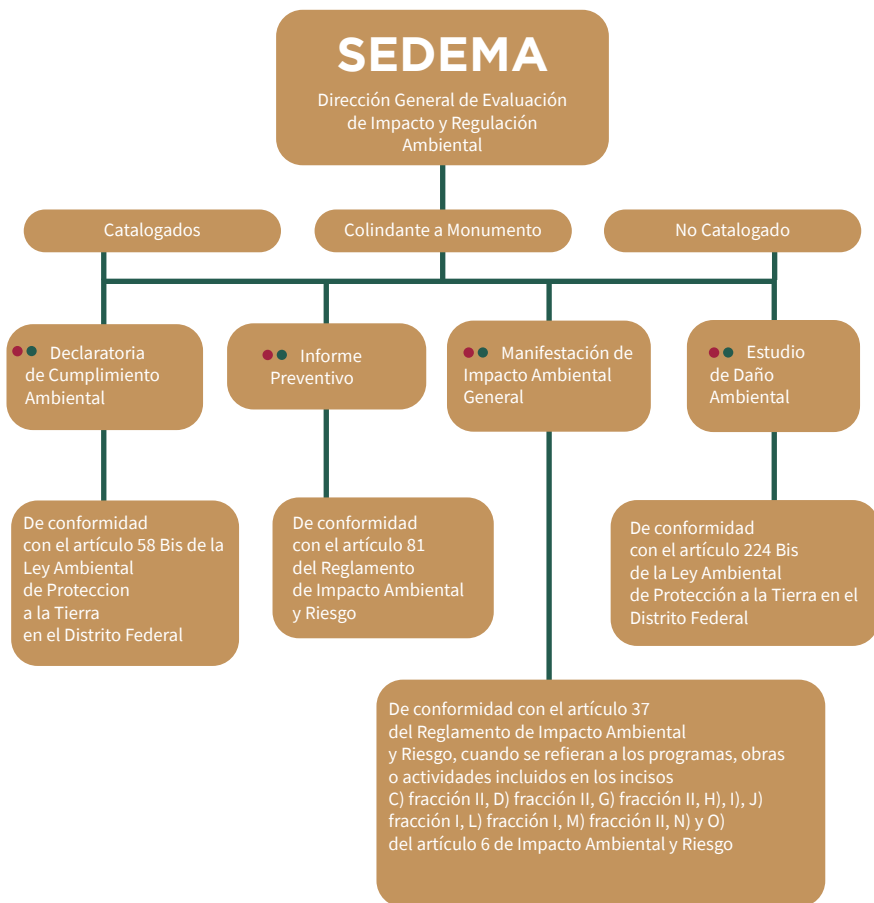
SEDEMA

Dirección General de Evaluación de Impacto y Regulación Ambiental

Catalogados

Colindante a Monumento

No Catalogado

Declaratoria de Cumplimiento Ambiental

Informe Preventivo

Manifestación de Impacto Ambiental General

Estudio de Daño Ambiental

De conformidad con el artículo 58 Bis de la Ley Ambiental de Proteccion a la Tierra en el Distrito Federal

De conformidad con el artículo 81 del Reglamento de Impacto Ambiental y Riesgo

De conformidad con el artículo 224 Bis de la Ley Ambiental de Protección a la Tierra en el Distrito Federal

De conformidad con el artículo 37 del Reglamento de Impacto Ambiental y Riesgo, cuando se refieran a los programas, obras o actividades incluidos en los incisos C) fracción II, D) fracción II, G) fracción II, H), I), J) fracción I, L) fracción I, M) fracción II, N) y O) del artículo 6 de Impacto Ambiental y Riesgo